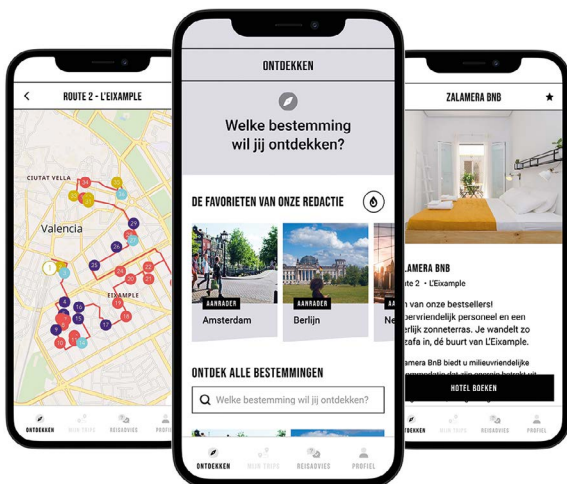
ROUTE 2 - L'EIXAMPLE

CIUTAT VELLA

Valencia

EIXAMPLE

ONTDEKKEN MIJN TRIPS REISADVIES PROFIEL

ONTDEKKEN

Welke bestemming wil jij ontdekken?

DE FAVORIETEN VAN ONZE REDACTIE

AANRADER
Amsterdam

AANRADER
Berlijn

Ne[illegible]

ONTDEK ALLE BESTEMMINGEN

Welke bestemming wil jij ontdekken?

ONTDEKKEN MIJN TRIPS REISADVIES PROFIEL

ZALAMERA BNB

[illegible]ALAMERA BNB
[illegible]te 2 • L'Eixample

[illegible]n van onze bestsellers!
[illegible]ervriendelijk personeel en een
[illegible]erlijk zonneterras. Je wandelt zo
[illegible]tafa in, dé buurt van L'Eixample.

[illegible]amera BnB biedt u milieuvriendelijke

HOTEL BOEKEN

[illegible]KEN MIJN TRIPS REISADVIES PROFIEL